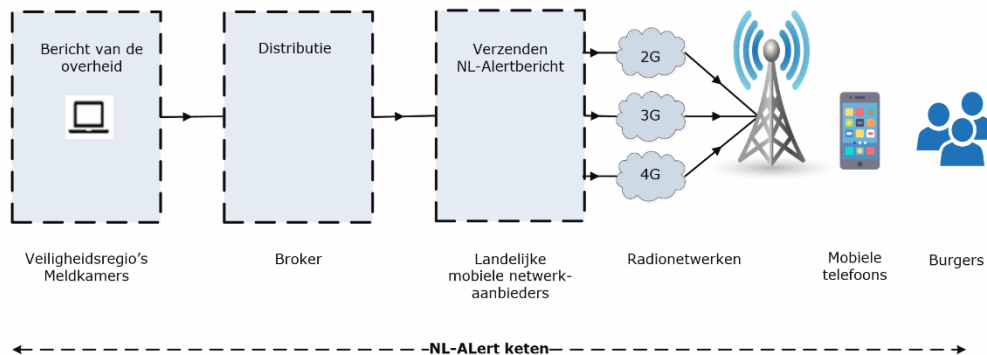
Bericht van de overheid

Distributie

Verzenden NL-Alertbericht

2G

3G

4G

Veiligheidsregio's Meldkamers

Broker

Landelijke mobiele netwerkaanbieders

Radionetwerken

Mobiele telefoons

Burgers

–NL-ALert keten–